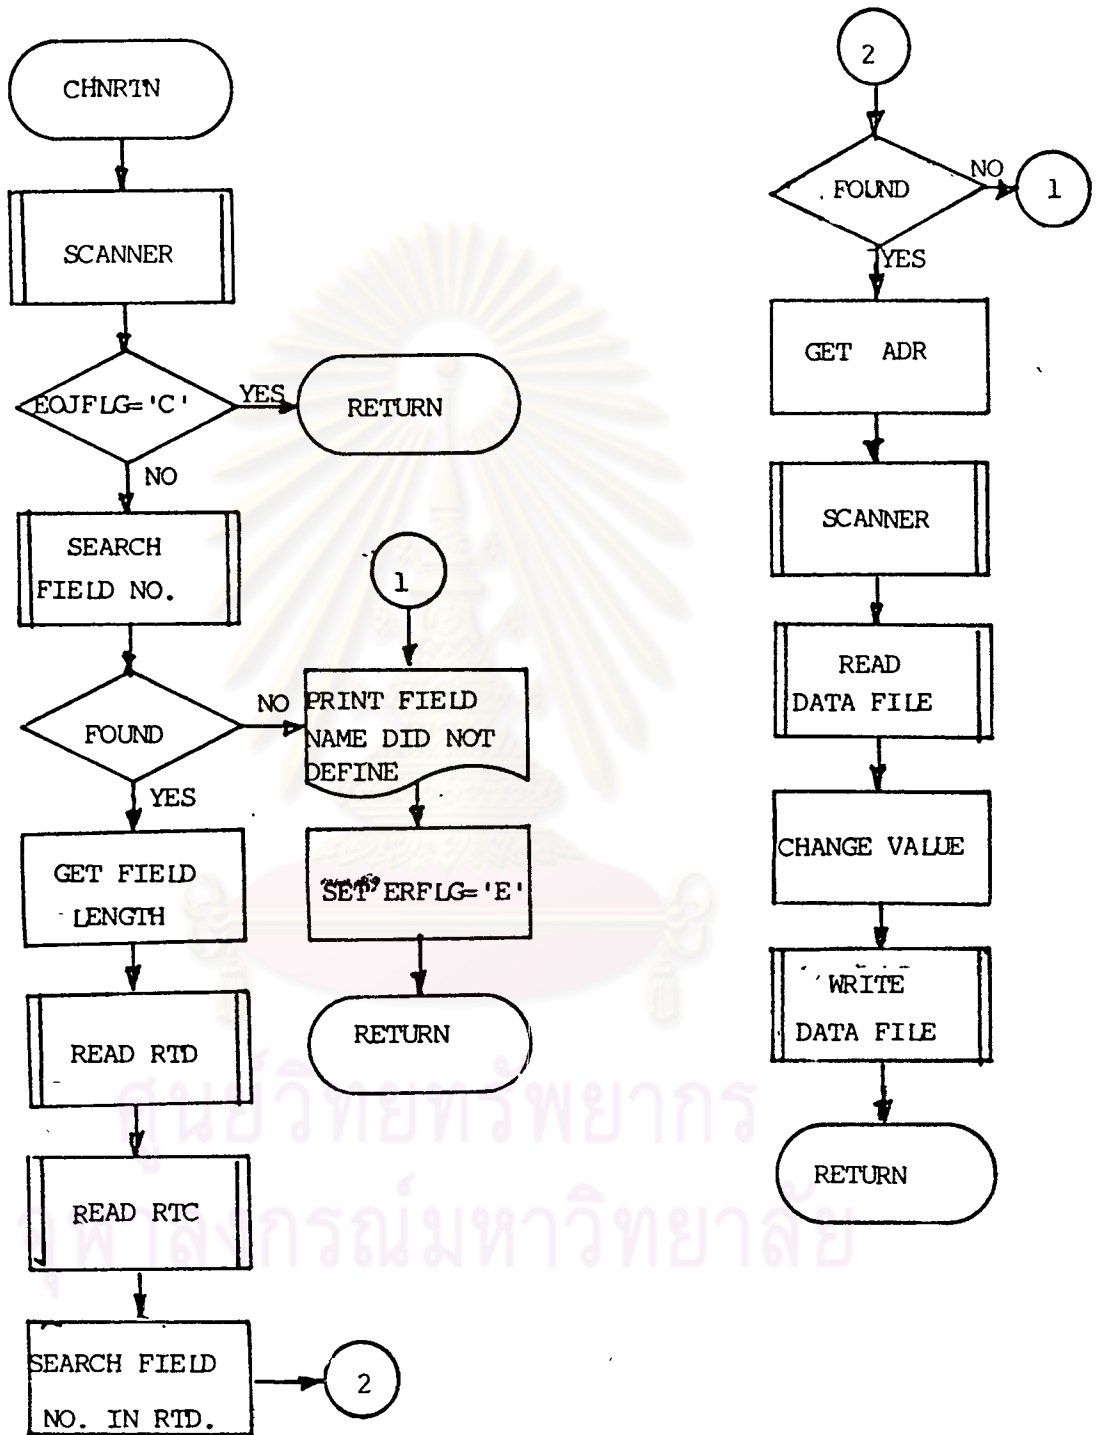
CHNRTN

SCANNER

EOJFLG='C'

YES

RETURN

NO

SEARCH FIELD NO.

1

FOUND

NO

PRINT FIELD NAME DID NOT DEFINE

YES

GET FIELD LENGTH

SET ERFLG='E'

READ RTD

RETURN

READ RTC

SEARCH FIELD NO. IN RTD.

2

2

FOUND

NO

1

YES

GET ADR

SCANNER

READ DATA FILE

CHANGE VALUE

WRITE DATA FILE

RETURN

ศูนย์วิทยทรัพยากร
จุฬาลงกรณ์มหาวิทยาลัย